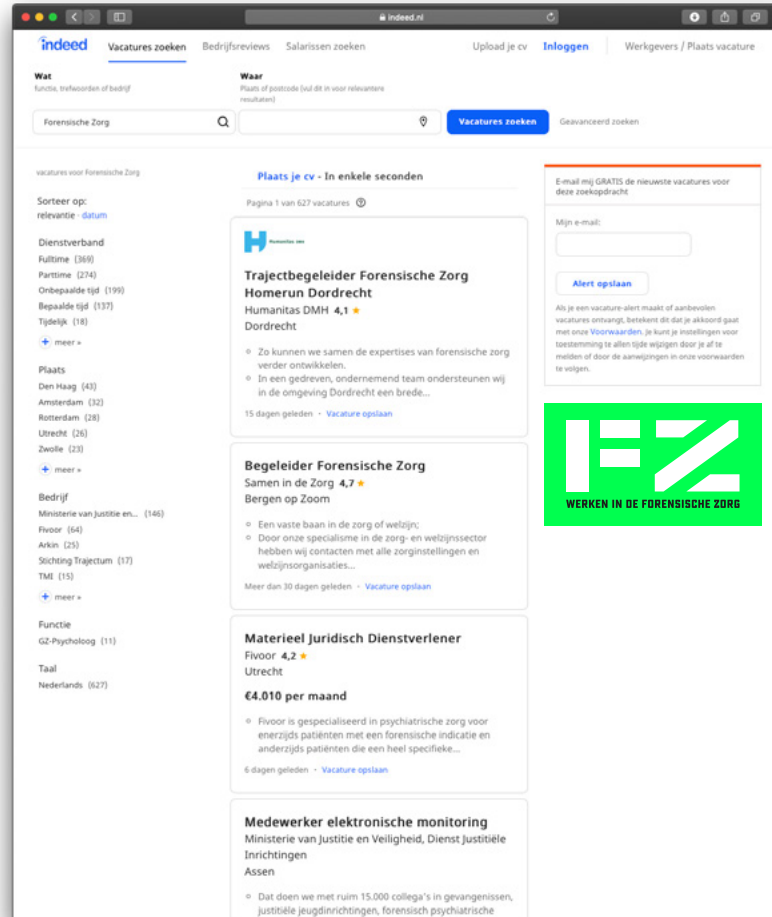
indeed.nl

indeed Vacatures zoeken Bedrijfsreviews Salarissen zoeken Upload je cv Inloggen Werkgevers / Plaats vacature

Wat
functie, trefwoorden of bedrijf

Waar
Plaats of postcode (vul dit in voor relevantere resultaten)

Forensische Zorg

Vacatures zoeken Geavanceerd zoeken

vacatures voor Forensische Zorg

Sorteer op:
relevantie - datum

Dienstverband
Fulltime (369)
Parttime (274)
Onbepaalde tijd (199)
Bepaalde tijd (137)
Tijdelijk (18)
meer »

Plaats
Den Haag (43)
Amsterdam (32)
Rotterdam (28)
Utrecht (26)
Zwolle (23)
meer »

Bedrijf
Ministerie van Justitie en... (146)
Fivoor (64)
Arkin (25)
Stichting Trajectum (17)
TMI (15)
meer »

Functie
GZ-Psycholoog (11)

Taal
Nederlands (627)

Plaats je cv - In enkele seconden

Pagina 1 van 627 vacatures

Trajectbegeleider Forensische Zorg Homerun Dordrecht
Humanitas DMH 4,1 ★
Dordrecht
Zo kunnen we samen de expertises van forensische zorg verder ontwikkelen.
In een gedreven, ondernemend team ondersteunen wij in de omgeving Dordrecht een brede...
15 dagen geleden • Vacature opslaan

Begeleider Forensische Zorg
Samen in de Zorg 4,7 ★
Bergen op Zoom
Een vaste baan in de zorg of welzijn;
Door onze specialisme in de zorg- en welzijnssector hebben wij contacten met alle zorginstellingen en welzijnsorganisaties...
Meer dan 30 dagen geleden • Vacature opslaan

Materieel Juridisch Dienstverlener
Fivoor 4,2 ★
Utrecht
€4.010 per maand
Fivoor is gespecialiseerd in psychiatrische zorg voor enerzijds patiënten met een forensische indicatie en anderzijds patiënten die een heel specifieke...
6 dagen geleden • Vacature opslaan

Medewerker elektronische monitoring
Ministerie van Justitie en Veiligheid, Dienst Justitiële Inrichtingen
Assen
Dat doen we met ruim 15.000 collega's in gevangenissen, justitiële jeugdinrichtingen, forensisch psychiatrische

E-mail mij GRATIS de nieuwste vacatures voor deze zoekopdracht
Mijn e-mail:
Alert opslaan
Als je een vacature-alert maakt of aanbevolen vacatures ontvangt, betekent dit dat je akkoord gaat met onze Voorwaarden. Je kunt je instellingen voor toestemming te allen tijde wijzigen door je af te melden of door de aanwijzingen in onze voorwaarden te volgen.

FZ
WERKEN IN DE FORENSISCHE ZORG